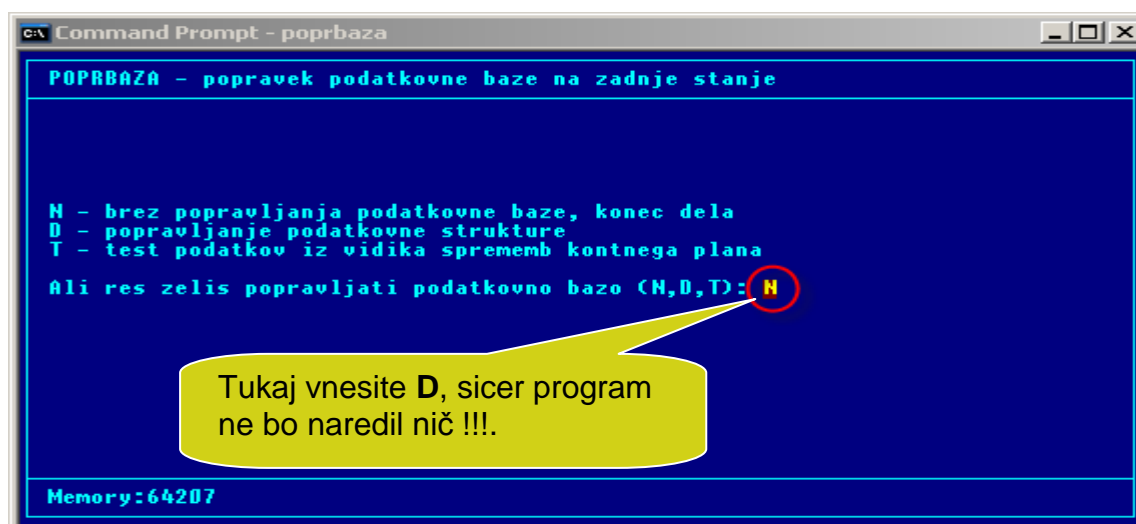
Command Prompt - poprbaza

POPRBAZA - popravek podatkovne baze na zadnje stanje

N - brez popravljanja podatkovne baze, konec dela
D - popravljanje podatkovne strukture
T - test podatkov iz vidika sprememb kontnega plana

Ali res zelis popravljati podatkovno bazo (N,D,T): N

Tukaj vnesite **D**, sicer program ne bo naredil nič !!!.

Memory:64207